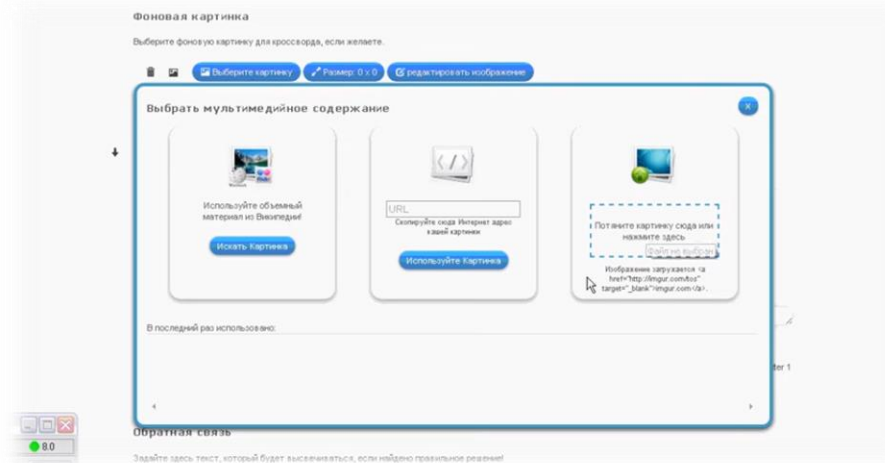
Фоновая картинка

Выберите фоновую картинку для кроссворда, если желаете.

Выберите картинку
Размер: 0 x 0
редактировать изображение

Выбрать мультимедийное содержание

Используйте объемный материал из Википедии!

Искать Картинка

URL

Скопируйте сюда Интернет адрес вашей картинки

Используйте Картинка

Потяните картинку сюда или нажмите здесь

Файл не выбран

Изображения загружаются <a href="http://imgur.com/tos" target="_blank">imgur.com</a>.

В последний раз использовано:

Обратная связь

Задайте здесь текст, который будет высвечиваться, если найдено правильное решение!

8.0

ter 1